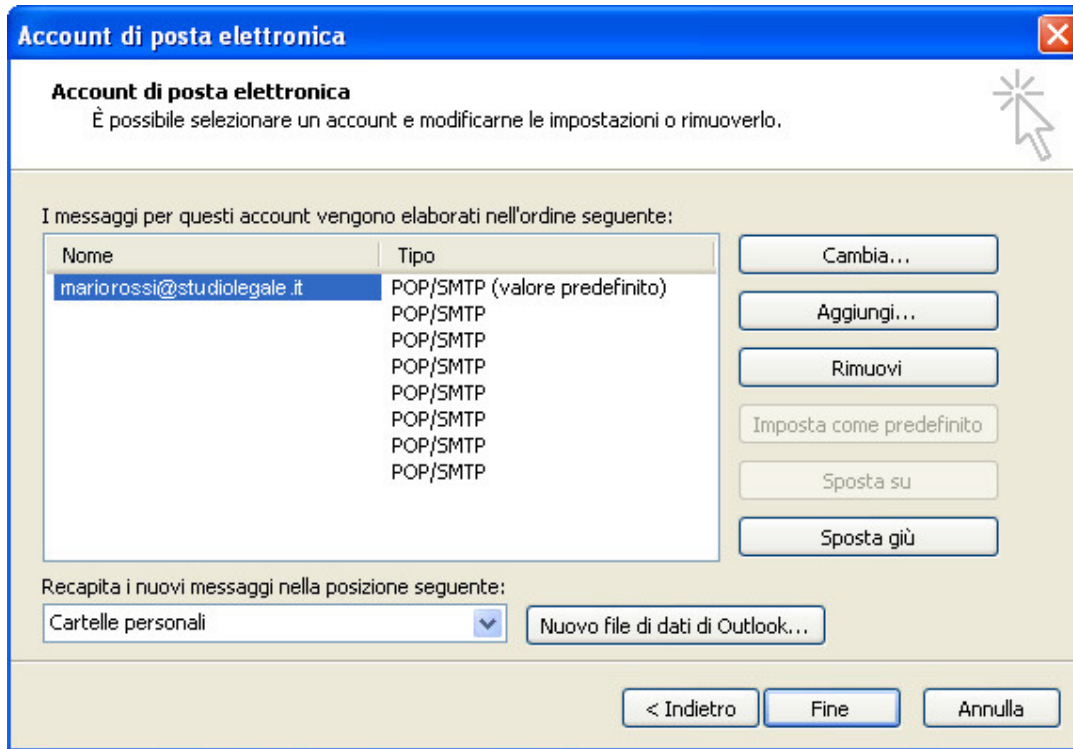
Account di posta elettronica

Account di posta elettronica
È possibile selezionare un account e modificarne le impostazioni o rimuoverlo.

I messaggi per questi account vengono elaborati nell'ordine seguente:

| Nome | Tipo |
|---|---|
| mariorossi@studiolegale.it | POP/SMTP (valore predefinito) |
| | POP/SMTP |
| | POP/SMTP |
| | POP/SMTP |
| | POP/SMTP |
| | POP/SMTP |
| | POP/SMTP |
| | POP/SMTP |

Cambia...
Aggiungi...
Rimuovi
Imposta come predefinito
Sposta su
Sposta giù

Recapita i nuovi messaggi nella posizione seguente:
Cartelle personali
Nuovo file di dati di Outlook...

< Indietro
Fine
Annulla